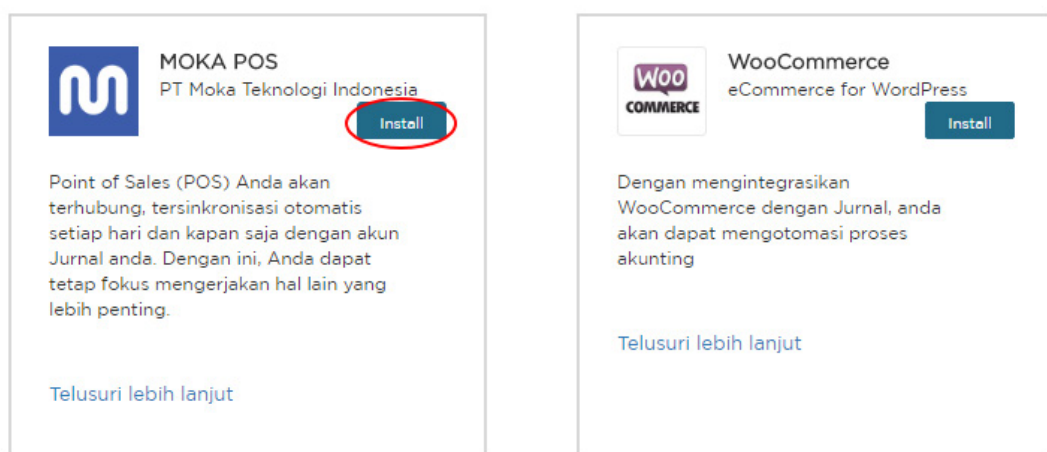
MOKA POS
PT Moka Teknologi Indonesia
Install

Point of Sales (POS) Anda akan terhubung, tersinkronisasi otomatis setiap hari dan kapan saja dengan akun Jurnal anda. Dengan ini, Anda dapat tetap fokus mengerjakan hal lain yang lebih penting.

Telusuri lebih lanjut

WOO COMMERCE

WooCommerce
eCommerce for WordPress
Install

Dengan mengintegrasikan WooCommerce dengan Jurnal, anda akan dapat mengotomasi proses akunting

Telusuri lebih lanjut